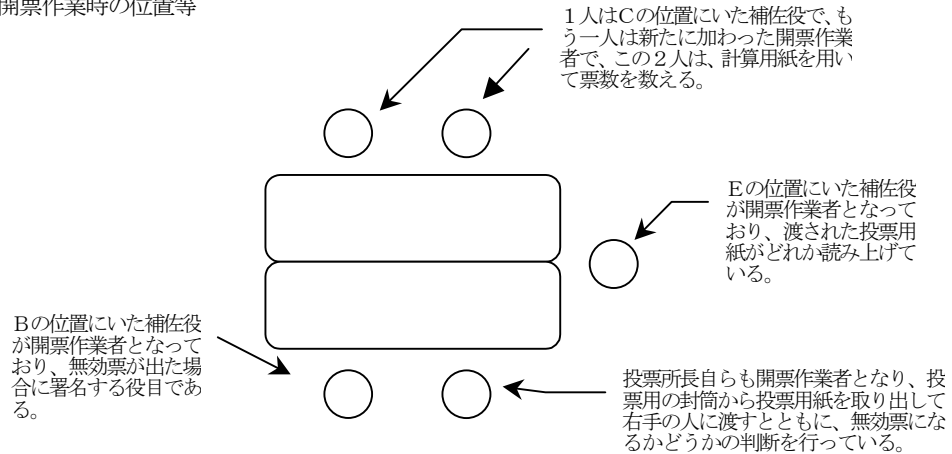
開票作業時の位置等

1人はCの位置にいた補佐役で、もう一人は新たに加わった開票作業者で、この2人は、計算用紙を用いて票数を数える。

Eの位置にいた補佐役が開票作業者となっており、渡された投票用紙がどれか読み上げている。

Bの位置にいた補佐役が開票作業者となっており、無効票が出た場合に署名する役目である。

投票所長自らも開票作業者となり、投票用の封筒から投票用紙を取り出して右手の人に渡すとともに、無効票になるかどうかの判断を行っている。